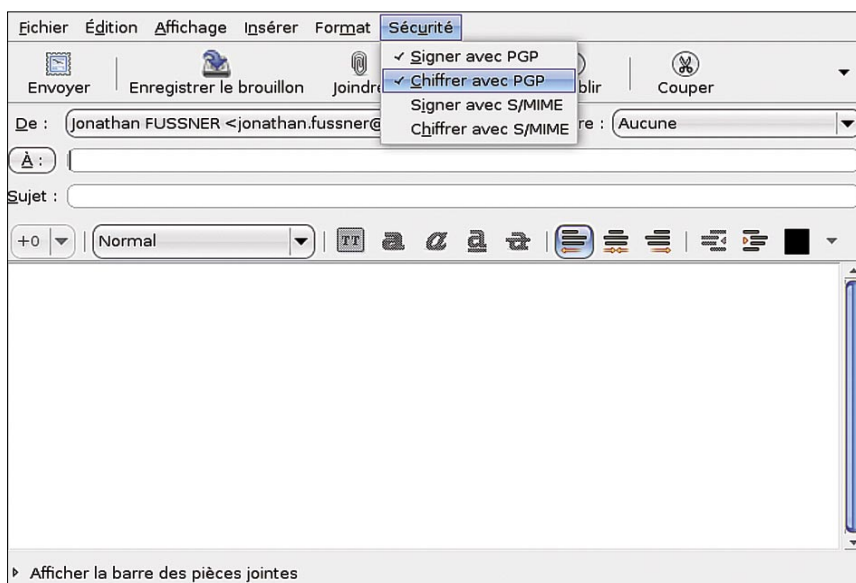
Fichier Édition Affichage Insérer Format Sécurité

✓ Signer avec PGP
✓ Chiffrer avec PGP
Signer avec S/MIME
Chiffrer avec S/MIME

Envoyer Enregistrer le brouillon Joindr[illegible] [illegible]blir Couper

De : Jonathan FUSSNER <jonathan.fussner@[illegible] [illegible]re : Aucune

À :

Sujet :

+0 Normal

Afficher la barre des pièces jointes